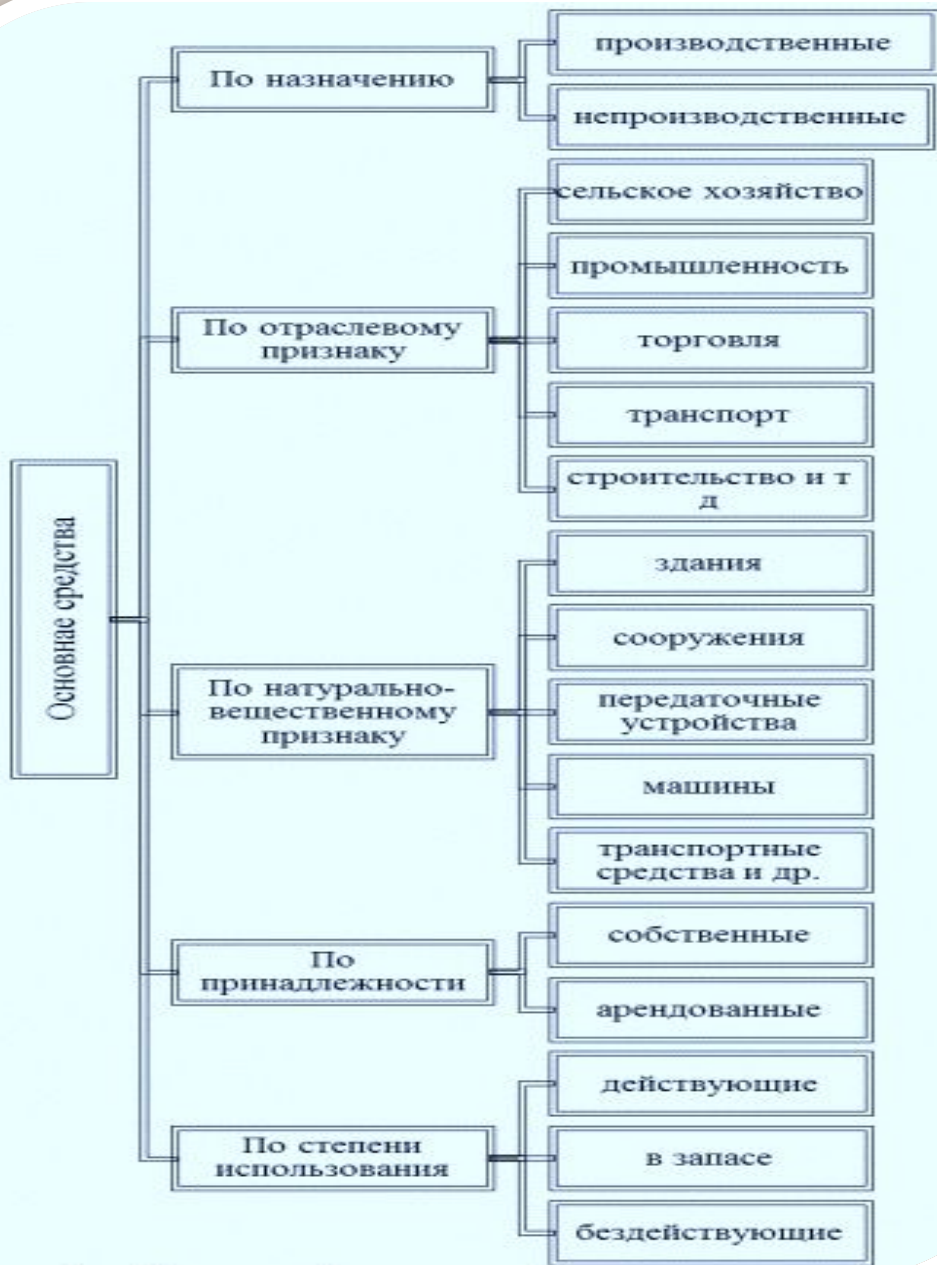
Основные средства

По назначению

производственные

непроизводственные

По отраслевому признаку

сельское хозяйство

промышленность

торговля

транспорт

строительство и т д

По натурально-вещественному признаку

здания

сооружения

передаточные устройства

машины

транспортные средства и др.

По принадлежности

собственные

арендованные

По степени использования

действующие

в запасе

бездействующие